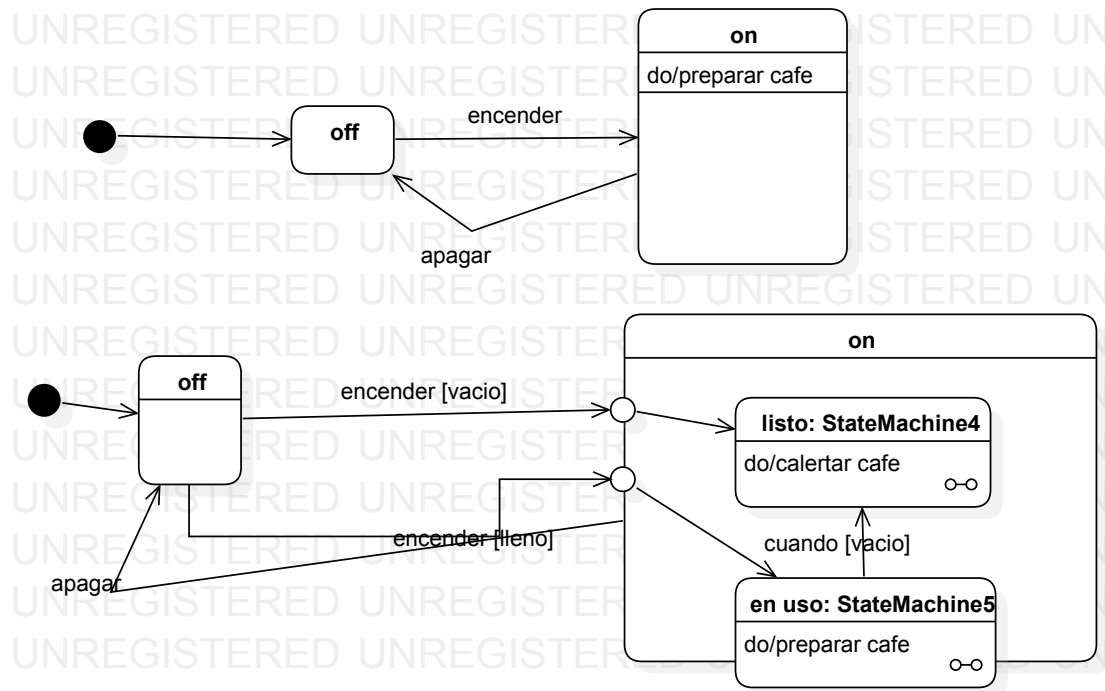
UNREGISTERED UNREGISTERED UNREGISTERED UNREGISTERED UNREGISTERED UNREGISTERED UNREGISTERED UNREGISTERED UNREGISTERED UNREGISTERED UNREGISTERED UNREGISTERED UNREGISTERED UNREGISTERED UNREGISTERED UNREGISTERED UNREGISTERED UNREGISTERED UNREGISTERED UNREGISTERED UNREGISTERED UNREGISTERED UNREGISTERED UNREGISTERED UNREGISTERED UNREGISTERED UNREGISTERED UNREGISTERED UNREGISTERED UNREGISTERED

on

do/preparar cafe

off

encender

apagar

on

off

encender [vacio]

listo: StateMachine4

do/calertar cafe

encender [lleno]

cuando [vacio]

apagar

en uso: StateMachine5

do/preparar cafe